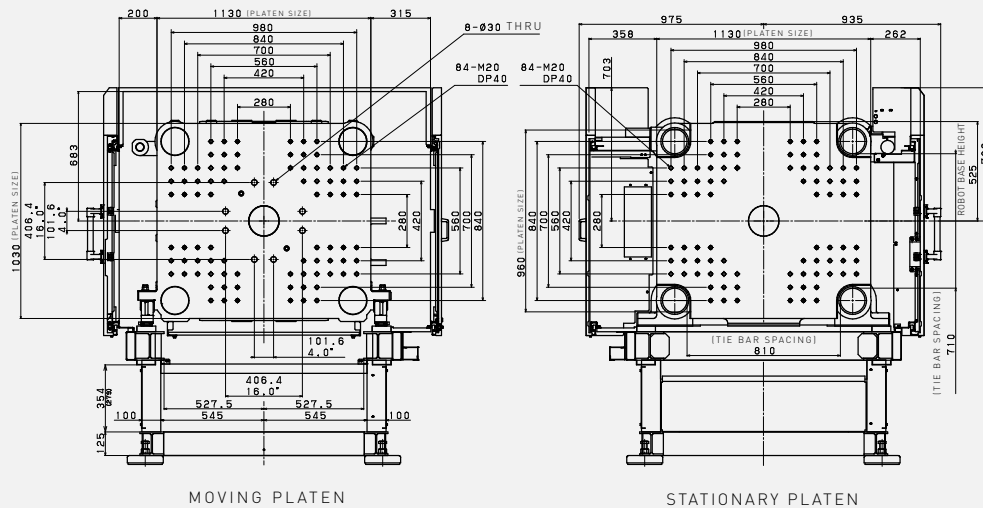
200
1130 (PLATEN SIZE)
315
980
840
700
560
420
280
8-Ø30 THRU
84-M20
DP40
683
1030 (PLATEN SIZE)
406.4
16.0"
101.6
4.0"
280
420
560
700
840
101.6
4.0"
406.4
16.0"
354
100
527.5
545
527.5
545
100
125

MOVING PLATEN

975
935
358
1130 (PLATEN SIZE)
262
980
840
700
560
420
280
703
84-M20
DP40
ROBOT BASE HEIGHT
525
960 (PLATEN SIZE)
840
700
560
420
280
(TIE BAR SPACING)
810
(TIE BAR SPACING)
710

STATIONARY PLATEN